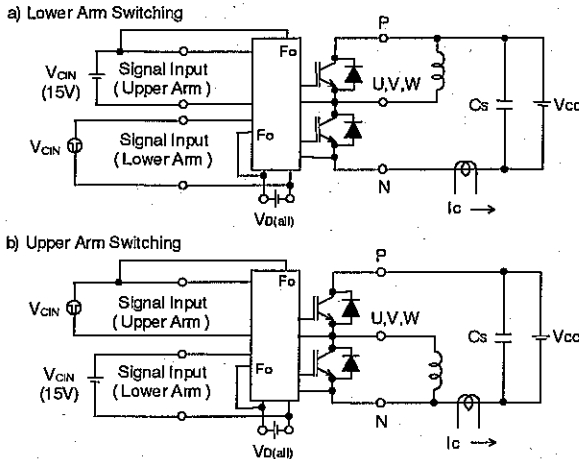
a) Lower Arm Switching

P

$V_{CIN}$ (15V)

Signal Input (Upper Arm)

Fo

U,V,W

Cs

Vcc

$V_{CIN}$

Signal Input (Lower Arm)

Fo

N

Ic →

$V_{D(all)}$

b) Upper Arm Switching

P

Fo

$V_{CIN}$

Signal Input (Upper Arm)

U,V,W

Cs

Vcc

$V_{CIN}$ (15V)

Signal Input (Lower Arm)

Fo

N

Ic →

$V_{D(all)}$